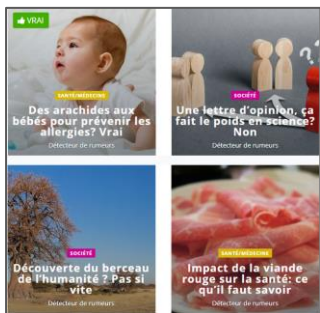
VRAI

SANTÉ/MÉDECINE

Des arachides aux bébés pour prévenir les allergies? Vrai

Détecteur de rumeurs

SOCIÉTÉ

Une lettre d'opinion, ça fait le poids en science? Non

Détecteur de rumeurs

SOCIÉTÉ

Découverte du berceau de l'humanité ? Pas si vite

Détecteur de rumeurs

SANTÉ/MÉDECINE

Impact de la viande rouge sur la santé: ce qu'il faut savoir

Détecteur de rumeurs